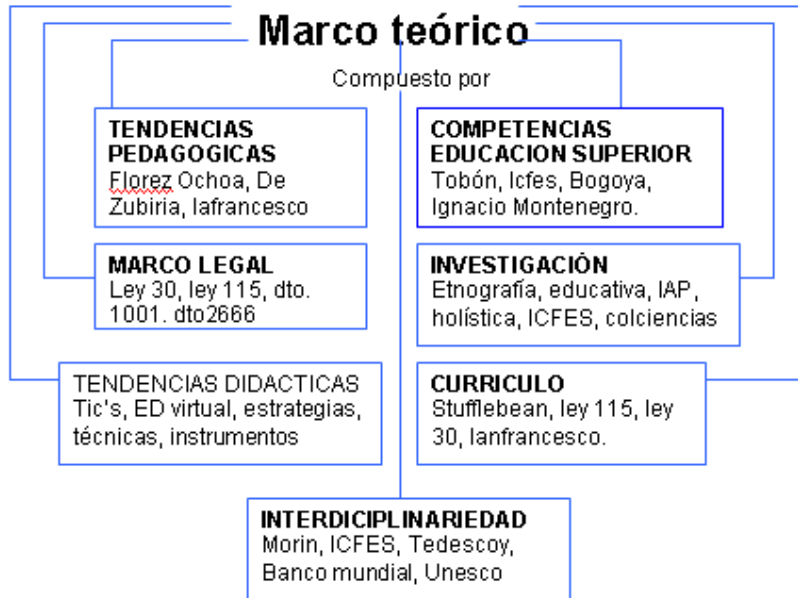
Marco teórico

Compuesto por

TENDENCIAS PEDAGOGICAS
Florez Ochoa, De Zubiria, lafrancesco

COMPETENCIAS EDUCACION SUPERIOR
Tobón, Icfes, Bogoya, Ignacio Montenegro.

MARCO LEGAL
Ley 30, ley 115, dto. 1001. dto2666

INVESTIGACIÓN
Etnografía, educativa, IAP, holística, ICFES, colciencias

TENDENCIAS DIDACTICAS
Tic's, ED virtual, estrategias, técnicas, instrumentos

CURRICULO
Stufflebean, ley 115, ley 30, Ianfrancesco.

INTERDICIPLINARIEDAD
Morin, ICFES, Tedescoy, Banco mundial, Unesco